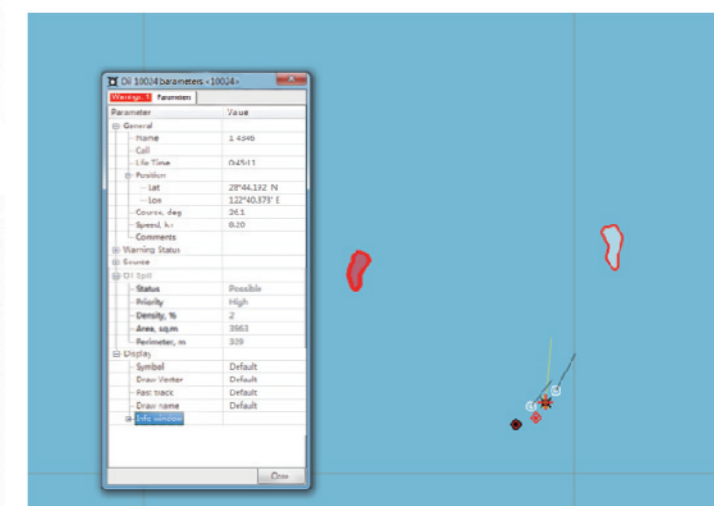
Oil 10024 parameters «10024»

Warnings: 1 Parameters

| Parameter | Value |
|---|---|
| General | |
| Name | 1.4346 |
| Call | |
| Life Time | 0:45:11 |
| Position | |
| Lat | 28°44.132' N |
| Lon | 122°40.373' E |
| Course, deg | 36.1 |
| Speed, kn | 0.20 |
| Comments | |
| Warning Status | |
| Source | |
| Oil Spill | |
| Status | Possible |
| Priority | High |
| Density, % | 2 |
| Area, sq.m | 3963 |
| Perimeter, m | 339 |
| Display | |
| Symbol | Default |
| Draw Vector | Default |
| Fast track | Default |
| Draw name | Default |
| Info window | |

Close